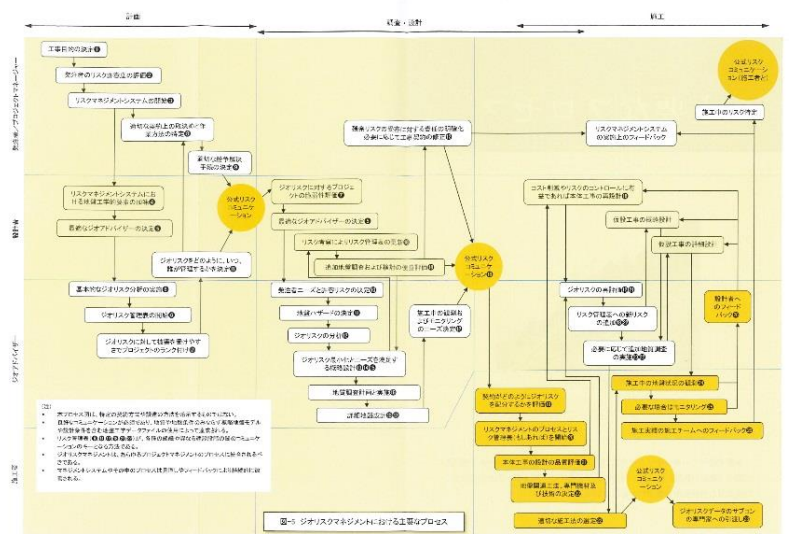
計画

調査・設計

施工

工事目的の決定
発注者のリスク許容度の確定
リスクマネジメントシステムの開発
新規な契約上の取決めや手順方法の検討
新規な調達手順技法の検討
リスクマネジメントシステムにおける地盤工学的役割の明確化
適切なジオアドバイザーの決定
ジオリスクをどのように、いつ、誰が評価するかを決定
基本的なジオリスク分析の実施
ジオリスク管理表の開始
ジオリスクに関して建設要項をよりすぐれたプロジェクトのランク付け

公式リスクコミュニケーション

ジオリスクに対するプロジェクトの経済的影響
最適なジオアドバイザーの決定
リスク管理によりリスク許容者の指定
追加体制構築および資料の定量化
発注者ニーズと割当リスクの決定
地盤ハザードの決定
ジオリスクの分析
ジオリスク等のハザードの同定する詳細検討
地盤調査計画の準備
詳細地盤設計

重要リスクの移転に関する責任の明確化と必要に応じて工事契約の修正

公式リスクコミュニケーション

施工前の候補者とモニタリングのニーズ決定

契約段階のおよびジオリスクを分担するか判定
リスクマネジメントのプロセスとリスク管理表を入札書類に記載
本工事の設計の品質評価
可能な施工案、専門業者および技術の決定
適切な施工法の選定

リスクマネジメントシステムの改善上のフィードバック

コスト削減やリスクのコントロールに必要であれば本体工事の再設計
仮設工事の最終設計
仮設工事の詳細設計
ジオリスクの再評価
リスク管理表への新リスクの追加
必要に応じて追加地盤調査の実施
施工中の地盤状況の観察
必要な場合モニタリング
施工段階の施工チームへのフィードバック

設計者へのフィードバック

施工中のリスク評価

公式リスクコミュニケーション（施工者と）

公式リスクコミュニケーション

ジオリスクデータのプロジェクトの専門家への引渡し

計画者/プロジェクトマネージャー
技術者
ジオアドバイザー
施工者

図-5 ジオリスクマネジメントにおける主要なプロセス